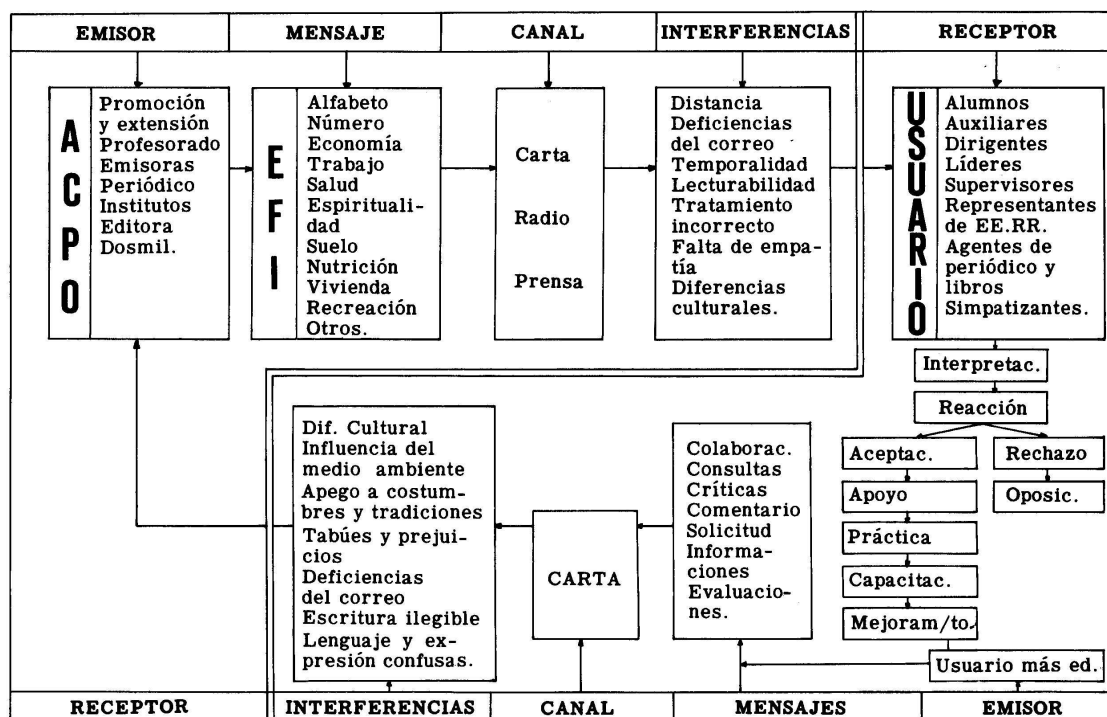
EMISOR

MENSAJE

CANAL

INTERFERENCIAS

RECEPTOR

A C P O

Promoción y extensión
Profesorado
Emisoras
Periódico
Institutos
Editora
Dosmil.

E F I

Alfabeto
Número
Economía
Trabajo
Salud
Espiritualidad
Suelo
Nutrición
Vivienda
Recreación
Otros.

Carta

Radio

Prensa

Distancia
Deficiencias del correo
Temporalidad
Lecturabilidad
Tratamiento incorrecto
Falta de empatía
Diferencias culturales.

U S U A R I O

Alumnos
Auxiliares
Dirigentes
Líderes
Supervisores
Representantes de EE.RR.
Agentes de periódico y libros
Simpatizantes.

Interpretac.

Reacción

Aceptac.

Rechazo

Apoyo

Oposic.

Práctica

Capacitac.

Mejoram/to.

Usuario más ed.

Dif. Cultural
Influencia del medio ambiente
Apego a costumbres y tradiciones
Tabúes y prejuicios
Deficiencias del correo
Escritura ilegible
Lenguaje y expresión confusas.

CARTA

Colaborac.
Consultas
Críticas
Comentario
Solicitud
Informaciones
Evaluaciones.

RECEPTOR

INTERFERENCIAS

CANAL

MENSAJES

EMISOR